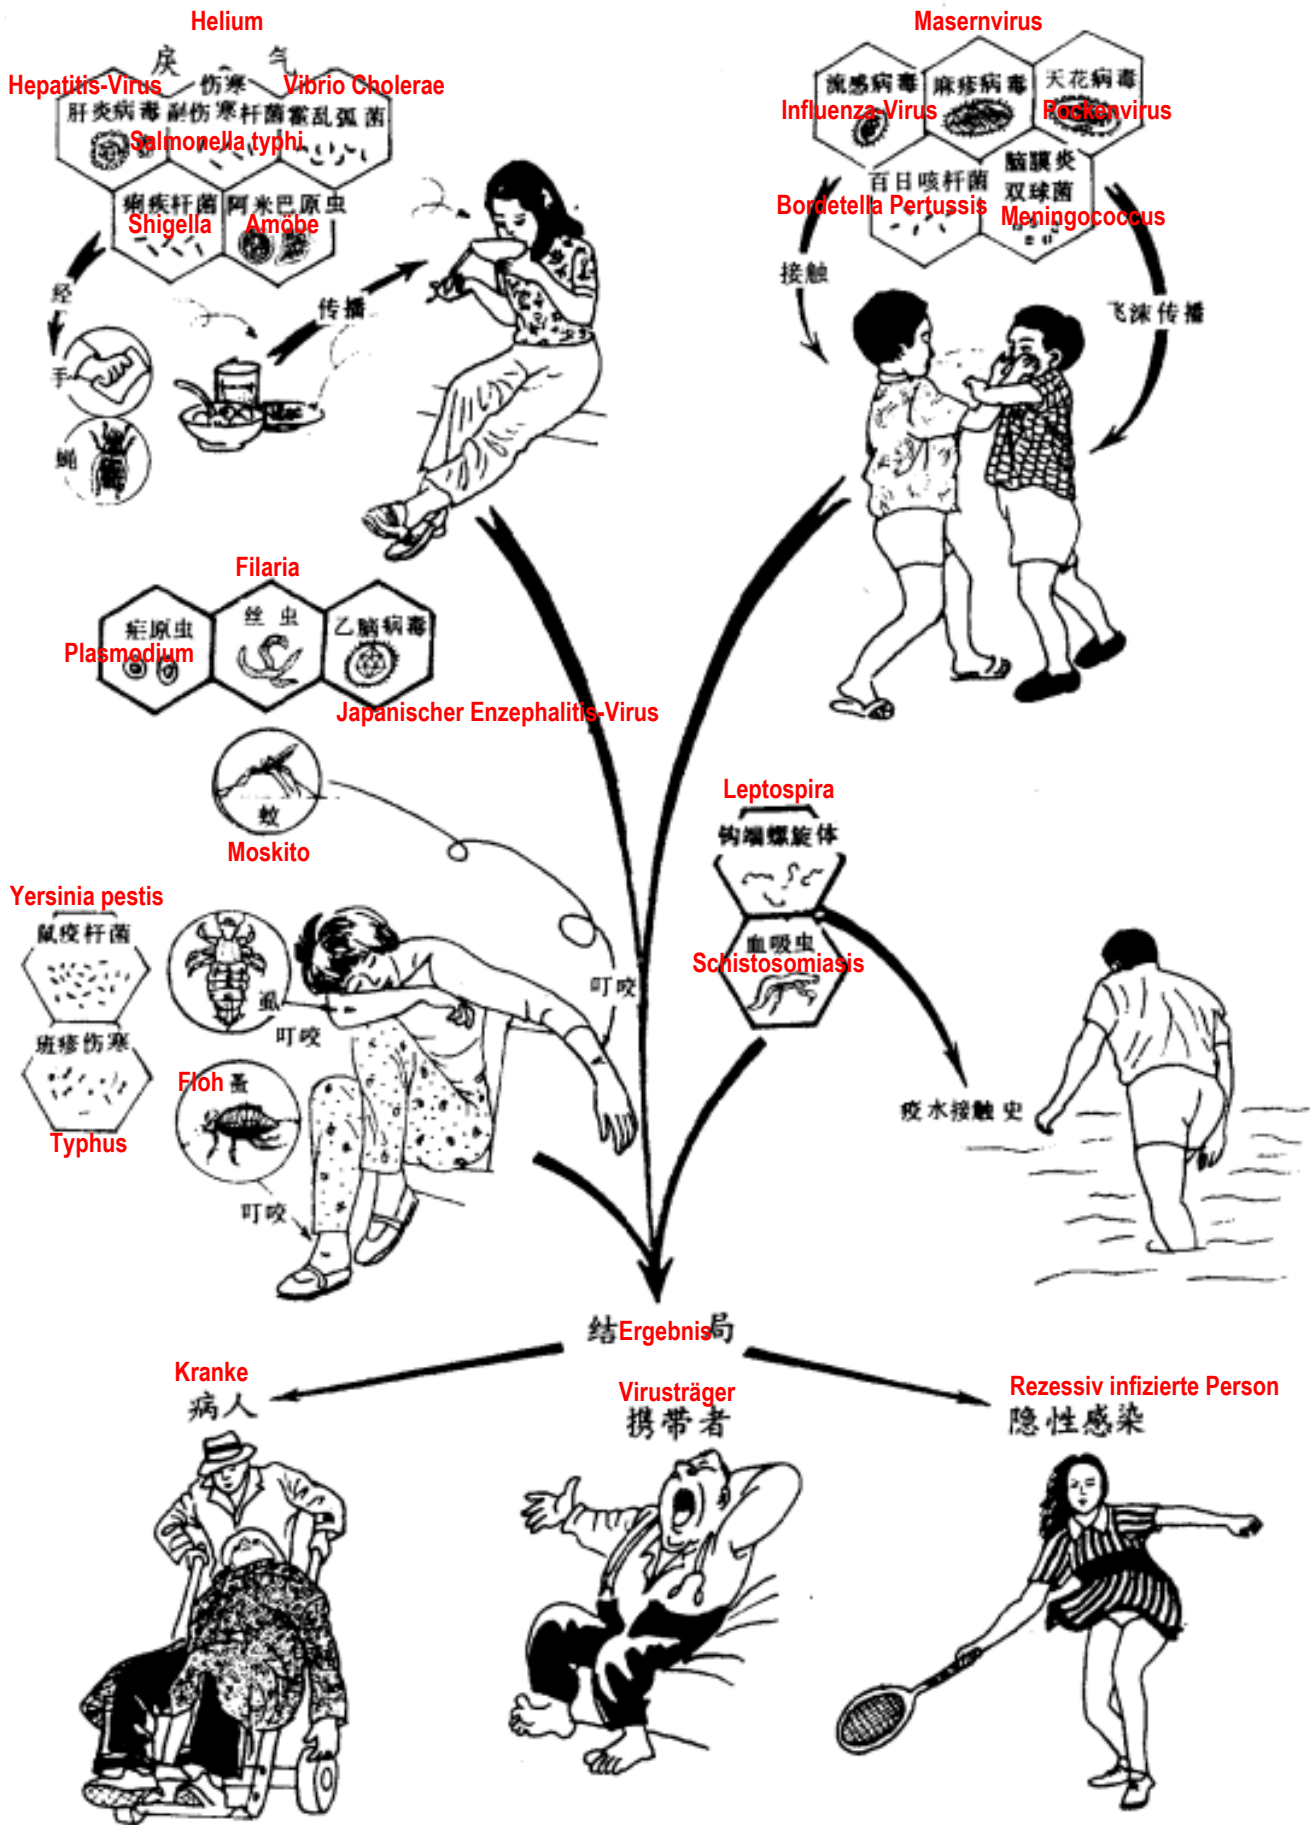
Helium
戾 气
Hepatitis-Virus 伤寒 Vibrio Cholerae
肝炎病毒 副伤寒杆菌 霍乱弧菌
Salmonella typhi
痢疾杆菌 阿米巴原虫
Shigella Amöbe
经
手
蝇
传播

Masernvirus
流感病毒 麻疹病毒 天花病毒
Influenza-Virus Pockenvirus
百日咳杆菌 脑膜炎 双球菌
Bordetella Pertussis Meningococcus
接触
飞沫传播

Filaria
疟原虫 丝虫 乙脑病毒
Plasmodium
Japanischer Enzephalitis-Virus
蚊
Moskito

Yersinia pestis
鼠疫杆菌
斑疹伤寒
Typhus
虱
叮咬
Floh 蚤
叮咬
叮咬

Leptospira
钩端螺旋体
血吸虫
Schistosomiasis
疫水接触史

结Ergebnis局
Kranke
病人
Virusträger
携带者
Rezessiv infizierte Person
隐性感染